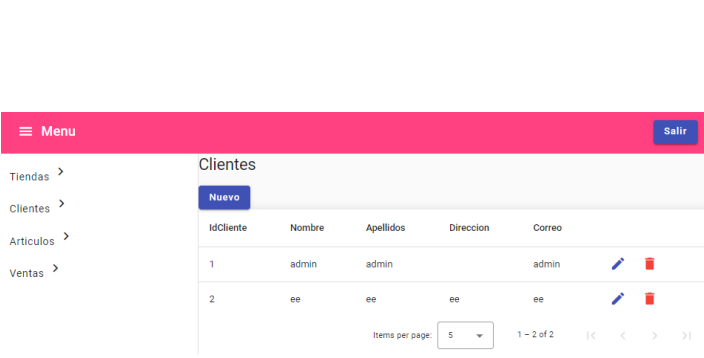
Menu

Salir

Tiendas

Clientes

Articulos

Ventas

Clientes

Nuevo

| IdCliente | Nombre | Apellidos | Direccion | Correo |
|---|---|---|---|---|
| 1 | admin | admin | | admin |
| 2 | ee | ee | ee | ee |

Items per page: 5

1 – 2 of 2